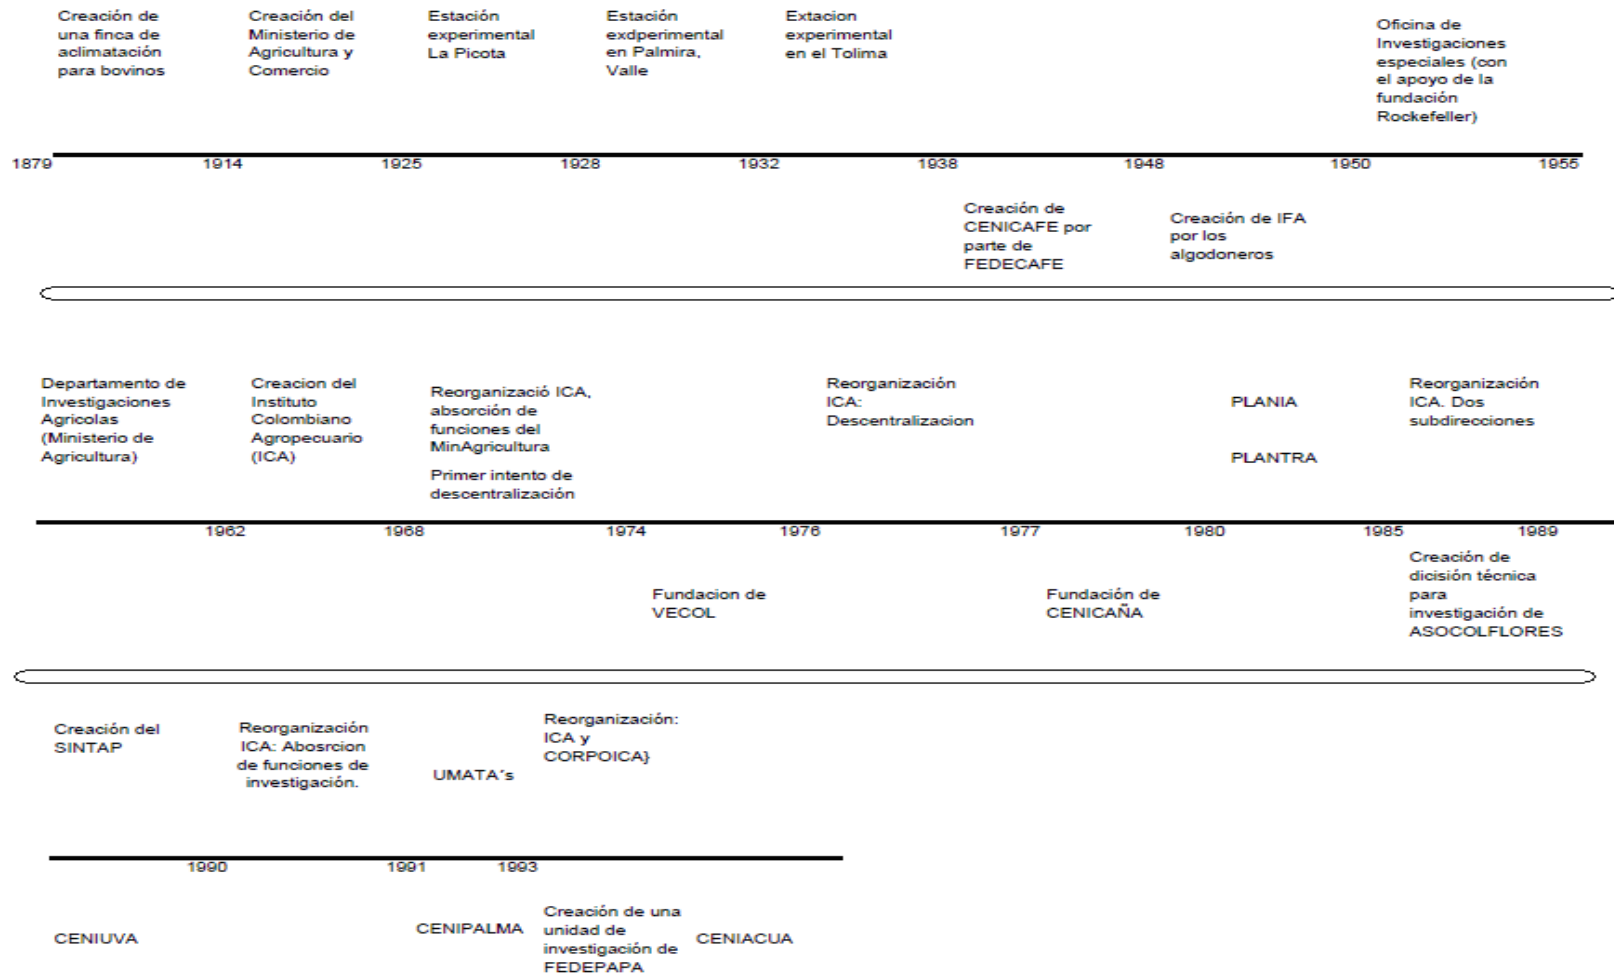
Creación de una finca de aclimatación para bovinos

Creación del Ministerio de Agricultura y Comercio

Estación experimental La Picota

Estación exdperimental en Palmira, Valle

Extacion experimental en el Tolima

Oficina de Investigaciones especiales (con el apoyo de la fundación Rockefeller)

1879 1914 1925 1928 1932 1938 1948 1950 1955

Creación de CENICAFE por parte de FEDECAFE

Creación de IFA por los algodoneros

Departamento de Investigaciones Agricolas (Ministerio de Agricultura)

Creacion del Instituto Colombiano Agropecuario (ICA)

Reorganizació ICA, absorción de funciones del MinAgricultura

Primer intento de descentralización

Reorganización ICA: Descentralizacion

PLANIA

PLANTRA

Reorganización ICA. Dos subdirecciones

1962 1968 1974 1976 1977 1980 1985 1989

Fundacion de VECOL

Fundación de CENICAÑA

Creación de dicisión técnica para investigación de ASOCOLFLORES

Creación del SINTAP

Reorganización ICA: Abosrcion de funciones de investigación.

UMATA´s

Reorganización: ICA y CORPOICA}

1990 1991 1993

CENIUVA

CENIPALMA

Creación de una unidad de investigación de FEDEPAPA

CENIACUA